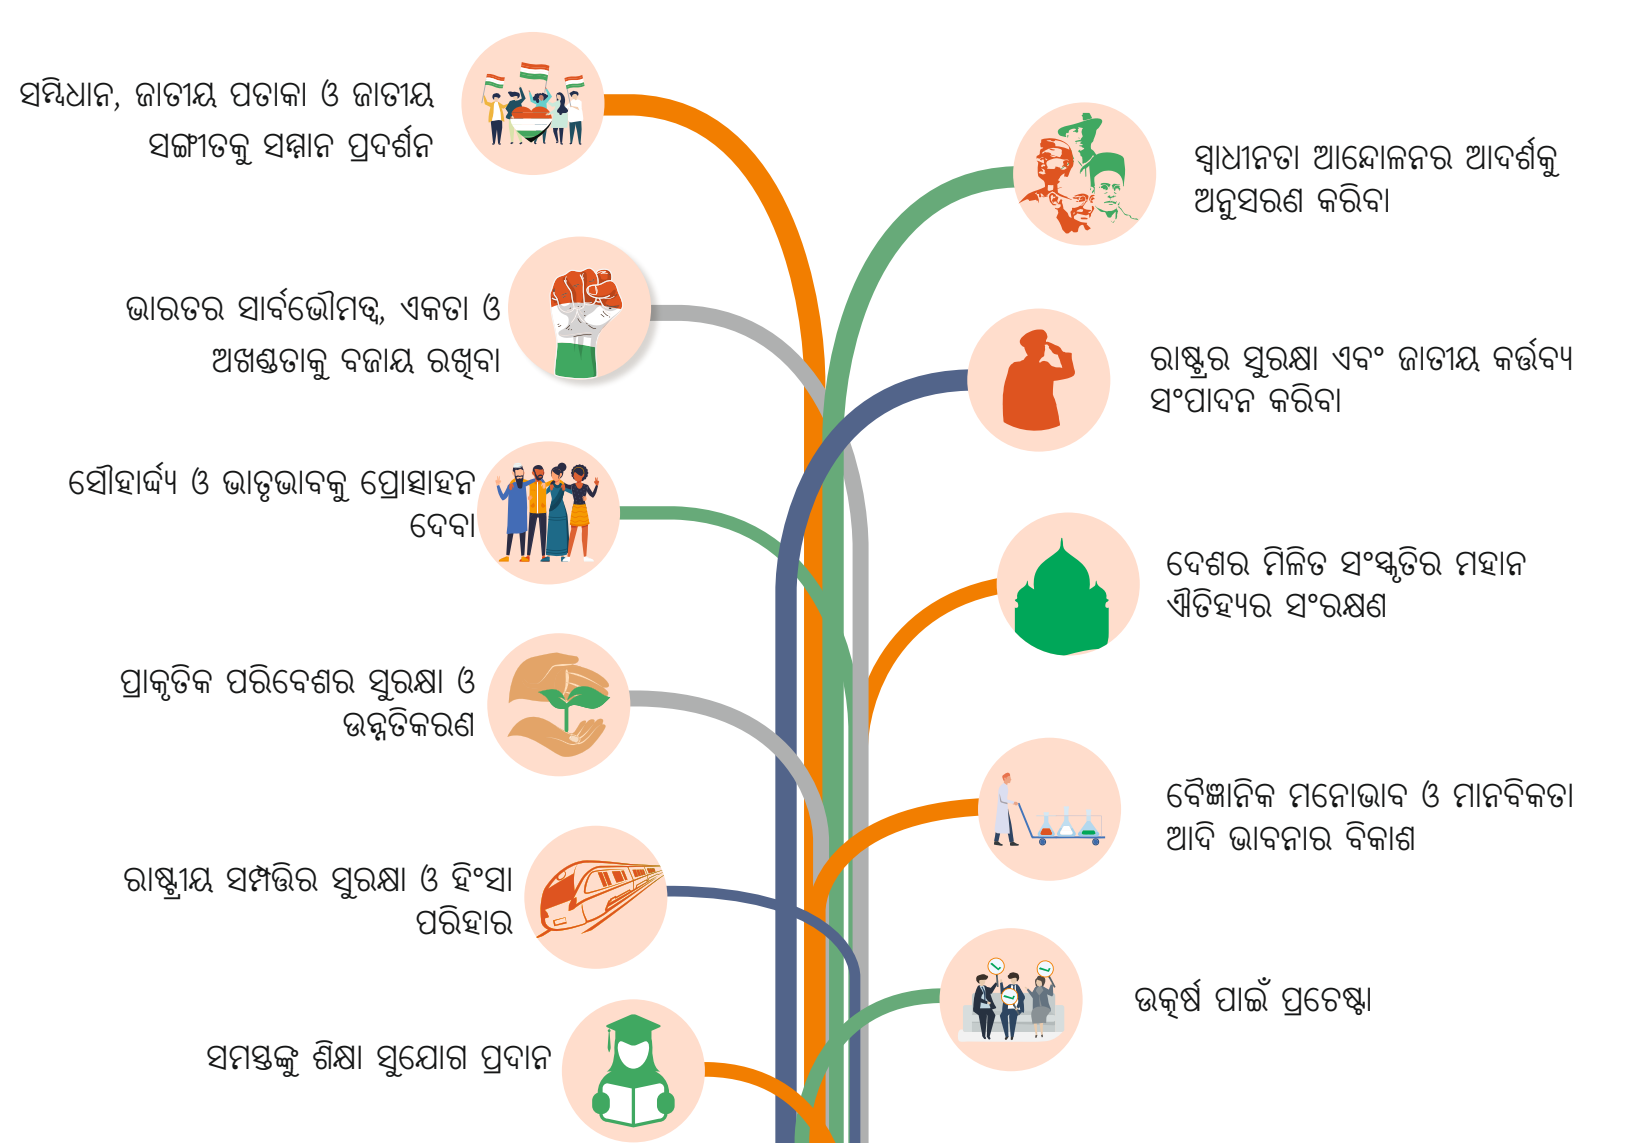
ସମ୍ବିଧାନ, ଜାତୀୟ ପତାକା ଓ ଜାତୀୟ ସଙ୍ଗୀତକୁ ସମ୍ମାନ ପ୍ରଦର୍ଶନ

ସ୍ୱାଧୀନତା ଆନ୍ଦୋଳନର ଆଦର୍ଶକୁ ଅନୁସରଣ କରିବା

ଭାରତର ସାର୍ବଭୌମତ୍ୱ, ଏକତା ଓ ଅଖଣ୍ଡତାକୁ ବଜାୟ ରଖିବା

ରାଷ୍ଟ୍ରର ସୁରକ୍ଷା ଏବଂ ଜାତୀୟ କର୍ତ୍ତବ୍ୟ ସଂପାଦନ କରିବା

ସୌହାର୍ଦ୍ଦ୍ୟ ଓ ଭାତୃଭାବକୁ ପ୍ରୋତ୍ସାହନ ଦେବା

ଦେଶର ମିଳିତ ସଂସ୍କୃତିର ମହାନ ଐତିହ୍ୟର ସଂରକ୍ଷଣ

ପ୍ରାକୃତିକ ପରିବେଶର ସୁରକ୍ଷା ଓ ଉନ୍ନତିକରଣ

ବୈଜ୍ଞାନିକ ମନୋଭାବ ଓ ମାନବିକତା ଆଦି ଭାବନାର ବିକାଶ

ରାଷ୍ଟ୍ରୀୟ ସମ୍ପତ୍ତିର ସୁରକ୍ଷା ଓ ହିଂସା ପରିହାର

ଉତ୍କର୍ଷ ପାଇଁ ପ୍ରଚେଷ୍ଟା

ସମସ୍ତଙ୍କୁ ଶିକ୍ଷା ସୁଯୋଗ ପ୍ରଦାନ